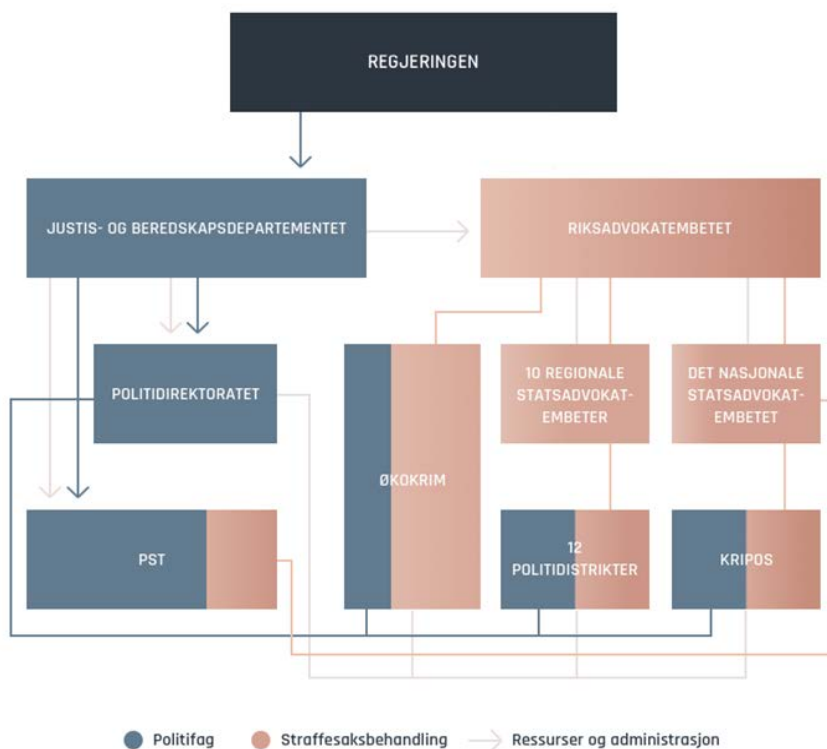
REGJERINGEN

JUSTIS- OG BEREDSKAPSDEPARTEMENTET

RIKSADVOKATEMBETET

POLITIDIREKTORATET

ØKOKRIM

10 REGIONALE STATSADVOKATEMBETER

DET NASJONALE STATSADVOKATEMBETET

PST

12 POLITIDISTRIKTER

KRIPOS

Politifag

Straffesaksbehandling

Ressurser og administrasjon